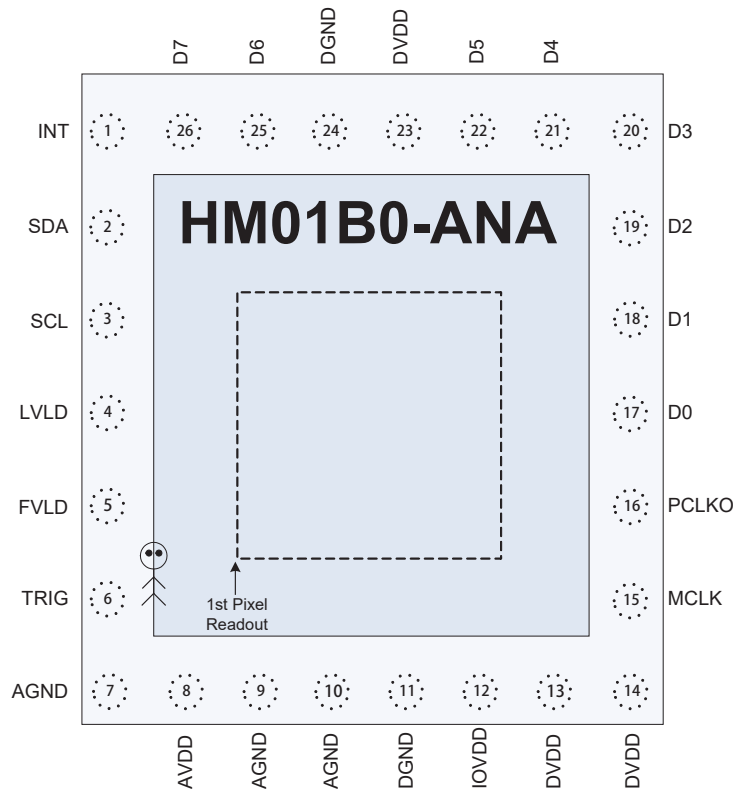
D7 D6 DGND DVDD D5 D4

INT 1 26 25 24 23 22 21 20 D3

SDA 2

HM01B0-ANA

19 D2

SCL 3 18 D1

LVLD 4 17 D0

FVLD 5 16 PCLKO

TRIG 6

1st Pixel Readout

15 MCLK

AGND 7 8 9 10 11 12 13 14

AVDD AGND AGND DGND IOVDD DVDD DVDD